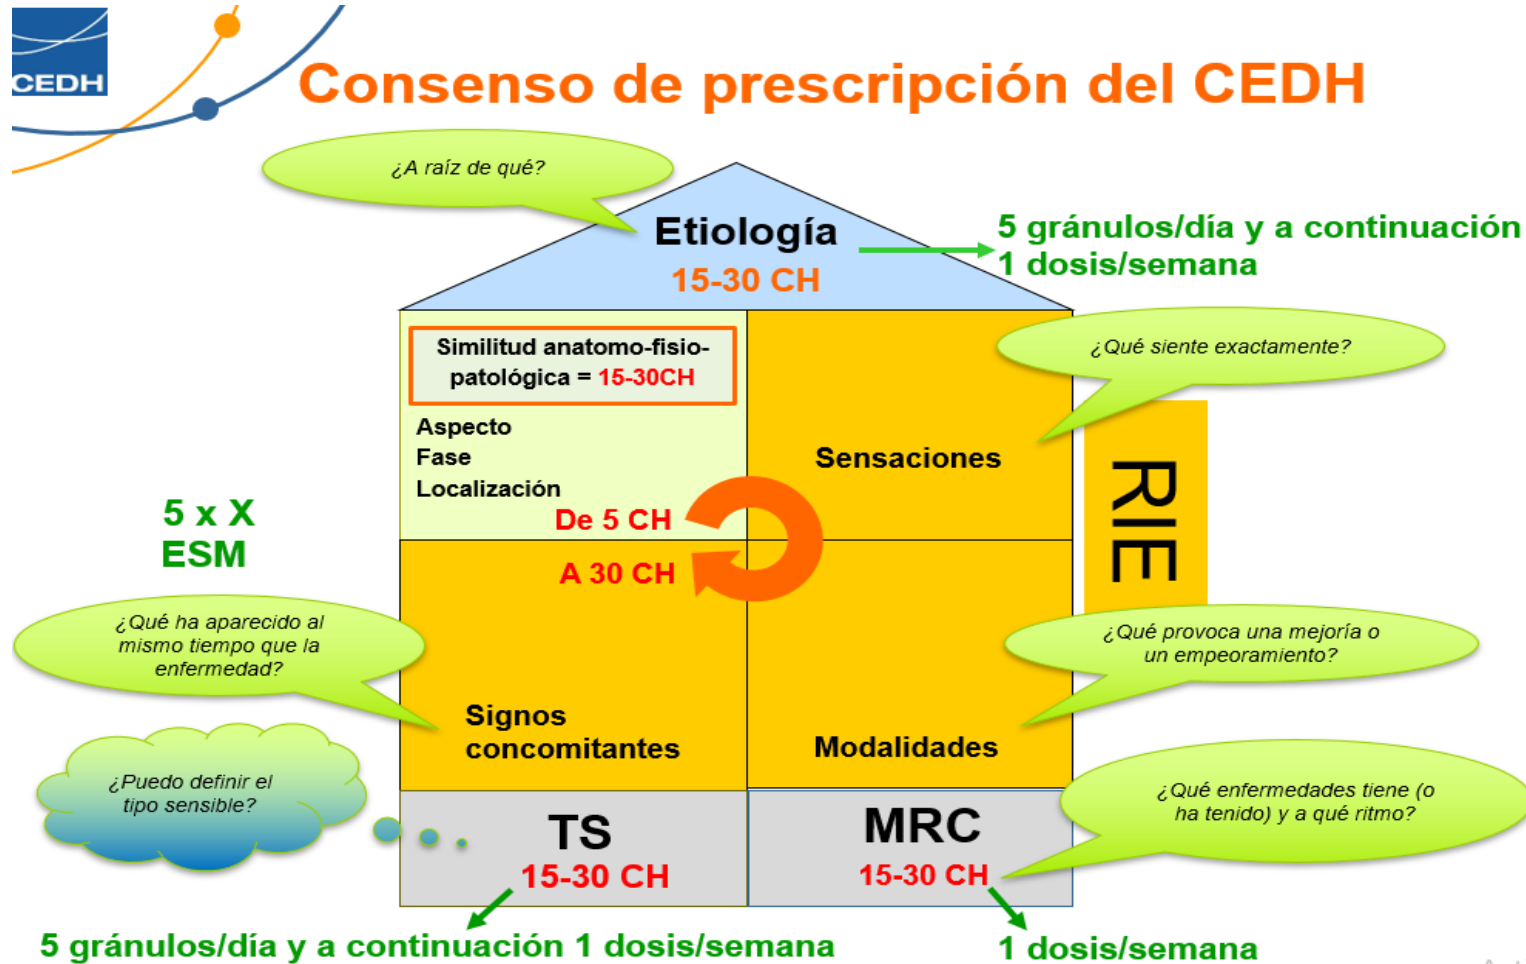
CEDH

Consenso de prescripción del CEDH

¿A raíz de qué?

Etiología
15-30 CH

5 gránulos/día y a continuación 1 dosis/semana

Similitud anatomo-fisio-patológica = 15-30CH

Aspecto
Fase
Localización

De 5 CH
A 30 CH

¿Qué siente exactamente?

Sensaciones

RIE

5 x X
ESM

¿Qué ha aparecido al mismo tiempo que la enfermedad?

Signos concomitantes

¿Qué provoca una mejoría o un empeoramiento?

Modalidades

¿Puedo definir el tipo sensible?

TS
15-30 CH

MRC
15-30 CH

¿Qué enfermedades tiene (o ha tenido) y a qué ritmo?

5 gránulos/día y a continuación 1 dosis/semana

1 dosis/semana